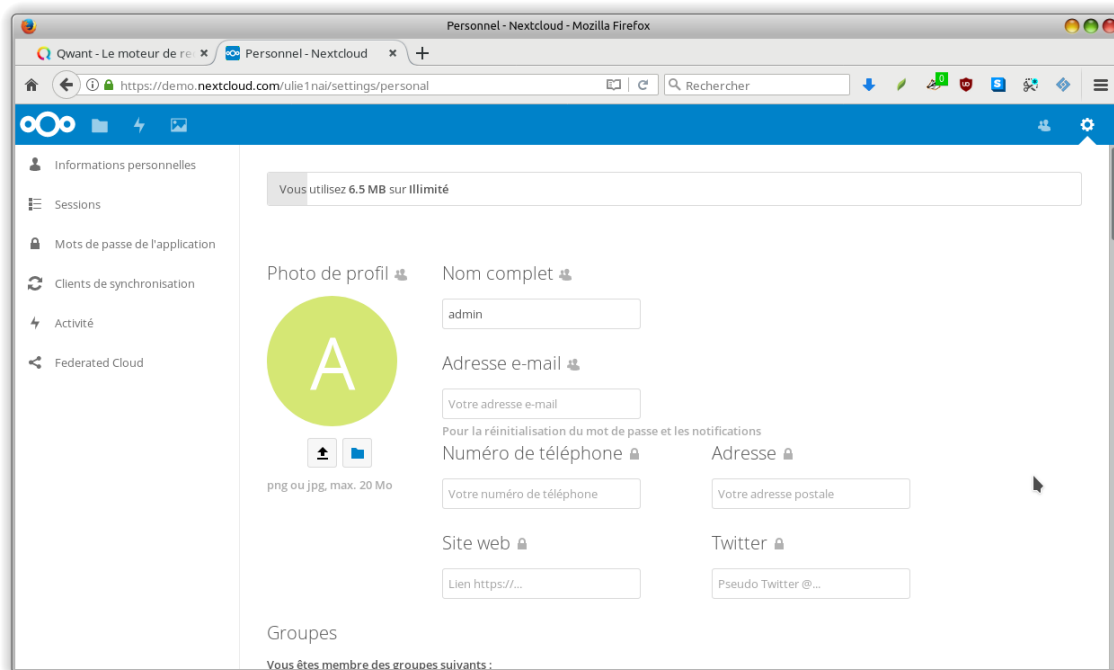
Personnel - Nextcloud - Mozilla Firefox

Qwant - Le moteur de re ×
Personnel - Nextcloud ×
+

https://demo.nextcloud.com/ulie1nai/settings/personal

Rechercher

0

Informations personnelles
Sessions
Mots de passe de l'application
Clients de synchronisation
Activité
Federated Cloud

Vous utilisez 6.5 MB sur Illimité

Photo de profil

A

png ou jpg, max. 20 Mo

Nom complet

admin

Adresse e-mail

Votre adresse e-mail

Pour la réinitialisation du mot de passe et les notifications

Numéro de téléphone

Votre numéro de téléphone

Adresse

Votre adresse postale

Site web

Lien https://...

Twitter

Pseudo Twitter @...

Groupes

Vous êtes membre des groupes suivants :